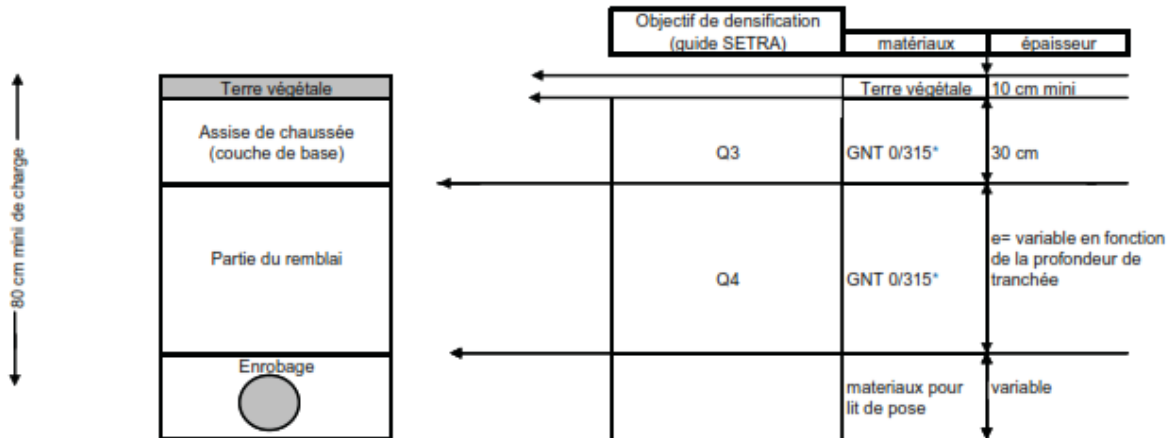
80 cm mini de charge

Terre végétale

Assise de chaussée (couche de base)

Partie du remblai

Enrobage

| Objectif de densification (guide SETRA) | matériaux | épaisseur |
|---|---|---|
| | Terre végétale | 10 cm mini |
| Q3 | GNT 0/315* | 30 cm |
| Q4 | GNT 0/315* | e= variable en fonction de la profondeur de tranchée |
| | materiaux pour lit de pose | variable |